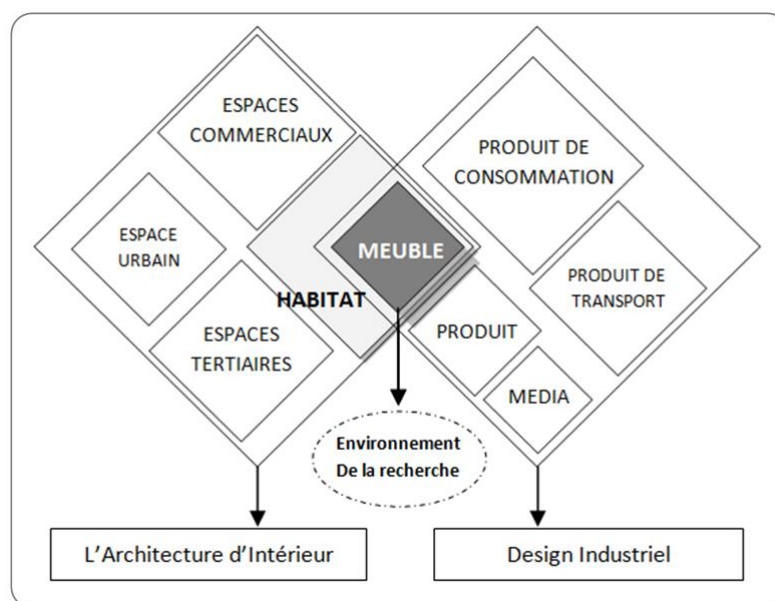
ESPACES COMMERCIAUX

ESPACE URBAIN

HABITAT

ESPACES TERTIAIRES

MEUBLE

PRODUIT DE CONSOMMATION

PRODUIT DE TRANSPORT

PRODUIT

MEDIA

Environnement De la recherche

L'Architecture d'Intérieur

Design Industriel